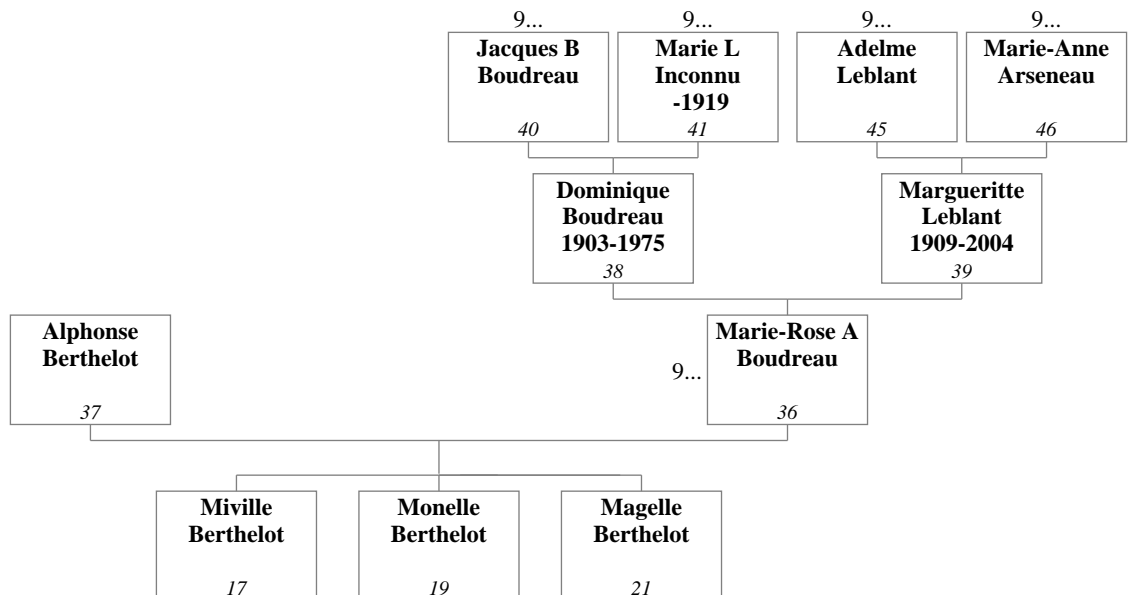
9...
Jacques B Boudreau
40

9...
Marie L Inconnu -1919
41

9...
Adelme Leblant
45

9...
Marie-Anne Arseneau
46

Dominique Boudreau 1903-1975
38

Margueritte Leblant 1909-2004
39

Alphonse Berthelot
37

9...
Marie-Rose A Boudreau
36

Miville Berthelot
17

Monelle Berthelot
19

Magelle Berthelot
21